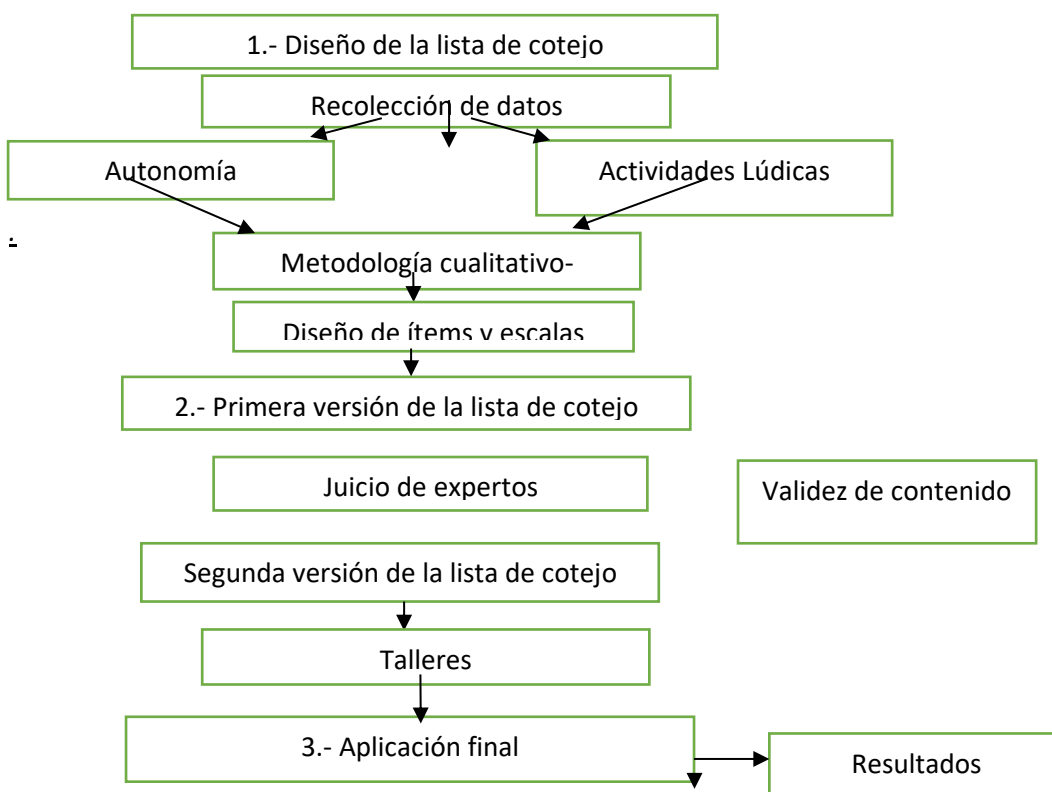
1.- Diseño de la lista de cotejo

Recolección de datos

Autonomía

Actividades Lúdicas

Metodología cualitativo-

Diseño de ítems y escalas

2.- Primera versión de la lista de cotejo

Juicio de expertos

Validez de contenido

Segunda versión de la lista de cotejo

Talleres

3.- Aplicación final

Resultados